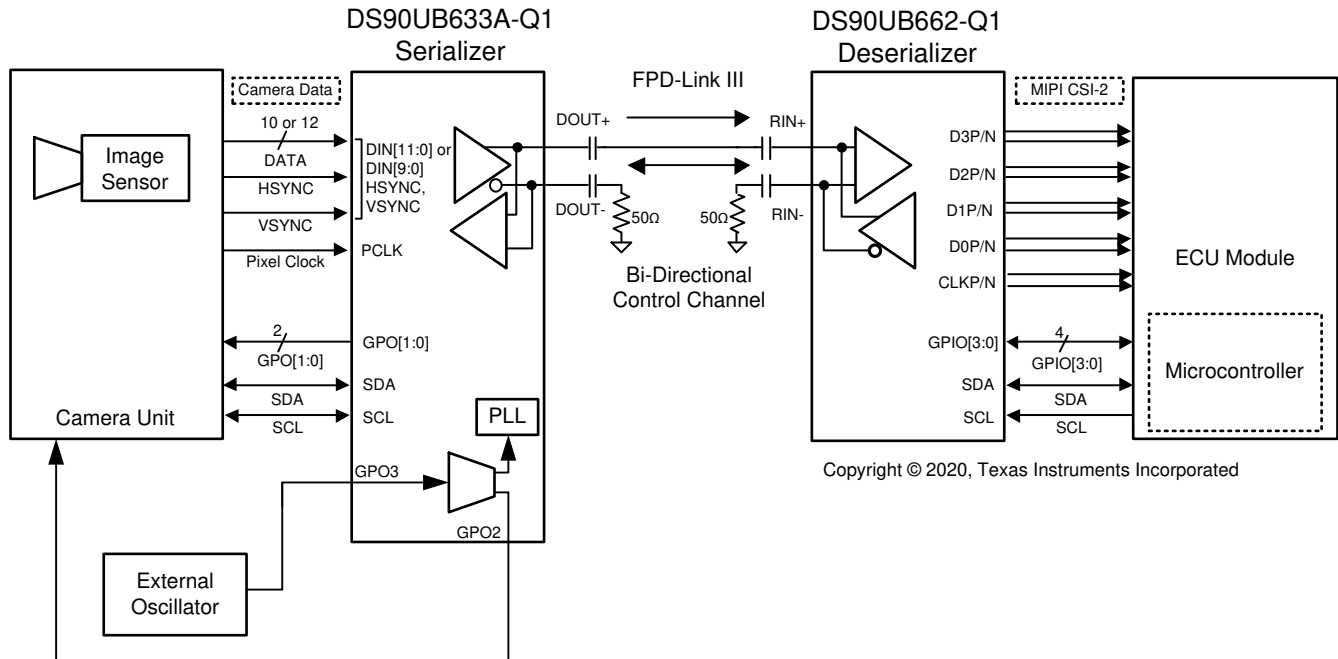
DS90UB633A-Q1
Serializer

DS90UB662-Q1
Deserializer

Camera Data

FPD-Link III

MIPI CSI-2

Image Sensor

10 or 12
DATA
HSYNC
VSYNC
Pixel Clock

DIN[11:0] or DIN[9:0] HSYNC, VSYNC
PCLK

DOUT+
DOUT-
$50\Omega$
$50\Omega$
RIN+
RIN-

Bi-Directional Control Channel

D3P/N
D2P/N
D1P/N
D0P/N
CLKP/N

ECU Module

2
GPO[1:0]
GPO[1:0]
SDA
SDA
SCL
SCL

Camera Unit

PLL

GPIO[3:0]
4
GPIO[3:0]
SDA
SDA
SCL
SCL

Microcontroller

Copyright © 2020, Texas Instruments Incorporated

GPO3
GPO2

External Oscillator